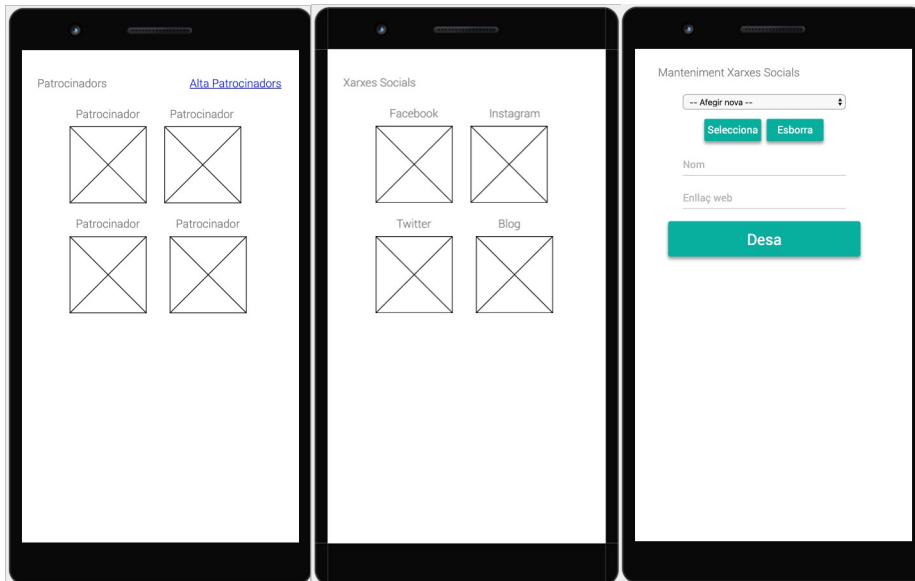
Patrocinadors

Alta Patrocinadors

Patrocinador

Patrocinador

Patrocinador

Patrocinador

Xarxes Socials

Facebook

Instagram

Twitter

Blog

Manteniment Xarxes Socials

-- Afegir nova --

Selecciona

Esborra

Nom

Enllaç web

Desa